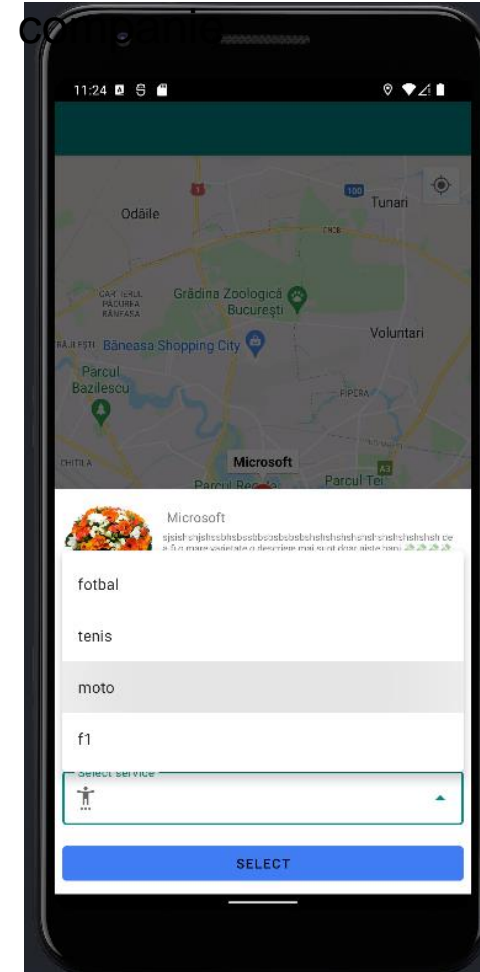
companie

11:24

Tunari

Odăile

Grădina Zoologică București

Voluntari

Băneasa Shopping City

Parcul Bazilescu

PIPERA

Microsoft

Parcul Tei

Microsoft

sjsishsnjshssbhsbssbbsbsbsbsbshshshshshshshshshshshsh ce a fi o mare varietate o descriere mai sunt doar niste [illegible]

fotbal

tenis

moto

f1

Select service

SELECT